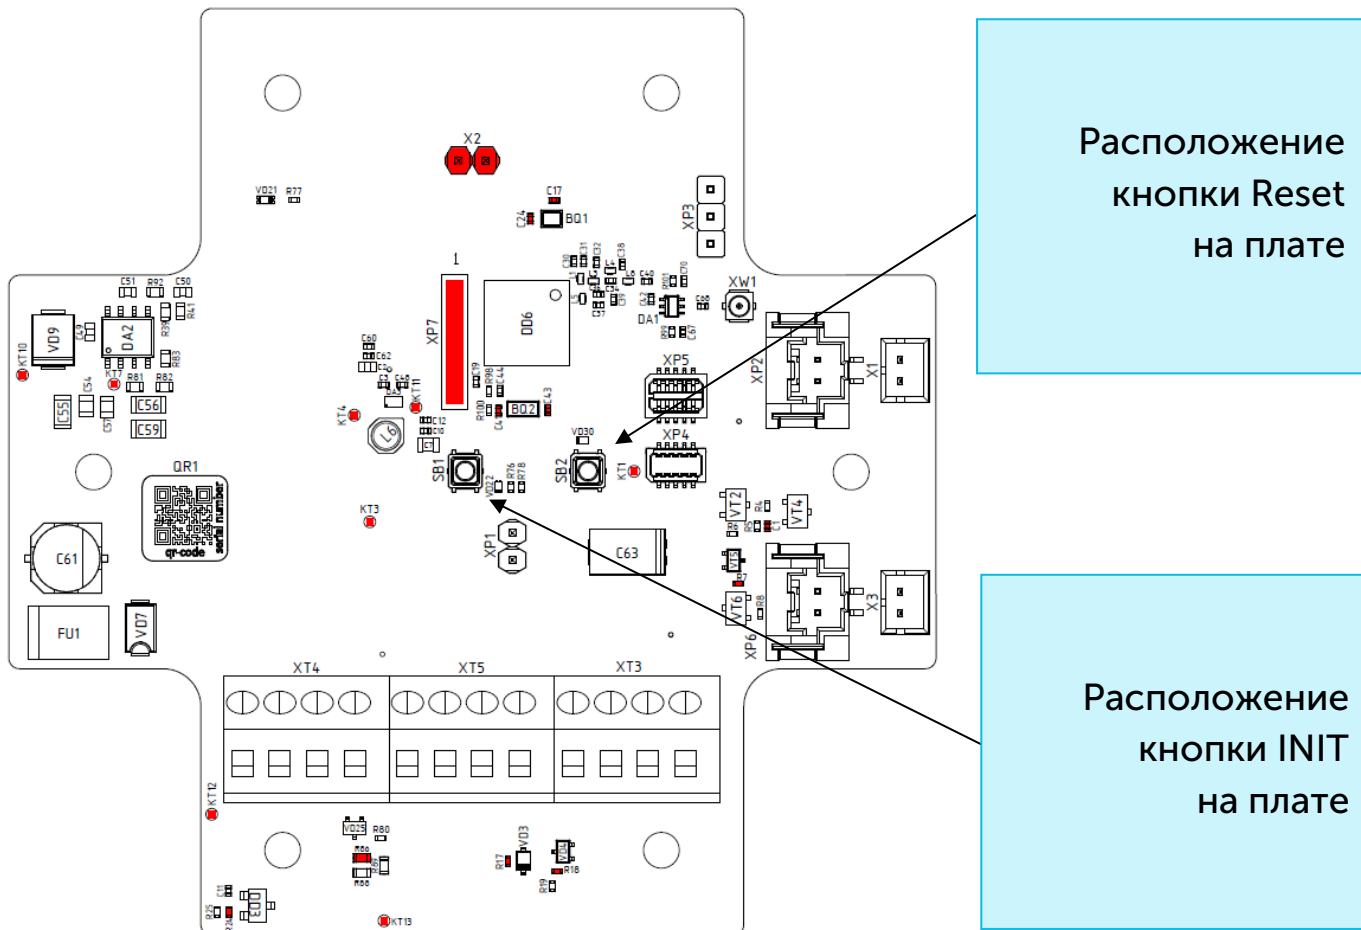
Расположение кнопки Reset на плате

Расположение кнопки INIT на плате

X2
VD21 R77
C17
C24 BQ1
XP3
1
C51 R92 C50
VD9
C49
DA2
R39 R41
R83
KT10
KT7 R81 R82
C54
C55 C57 C56
C59
C60 C62 C43 C45
KT11
XP7
DD6
C39 R98 C44
R100 C4 BQ2 L43
KT4
L6
C12 C10 C1
XW1
DA1
C68 C67
XP5
XP2
X1
XP4
VD30
SB1
SB2
R76 R78
VD22
KT1
KT3
QR1
qr-code serial number
C61
XP1
C63
VT2 R4 VT4
R6 R5 C1
VT5 R7
VT6 R8
X3
XP6
FU1
VD7
XT4
XT5
XT3
KT12
VD29 R80
R86 R88
VD3 R17
VD4 R18 R19
C11 DD3 R25 R24
KT13